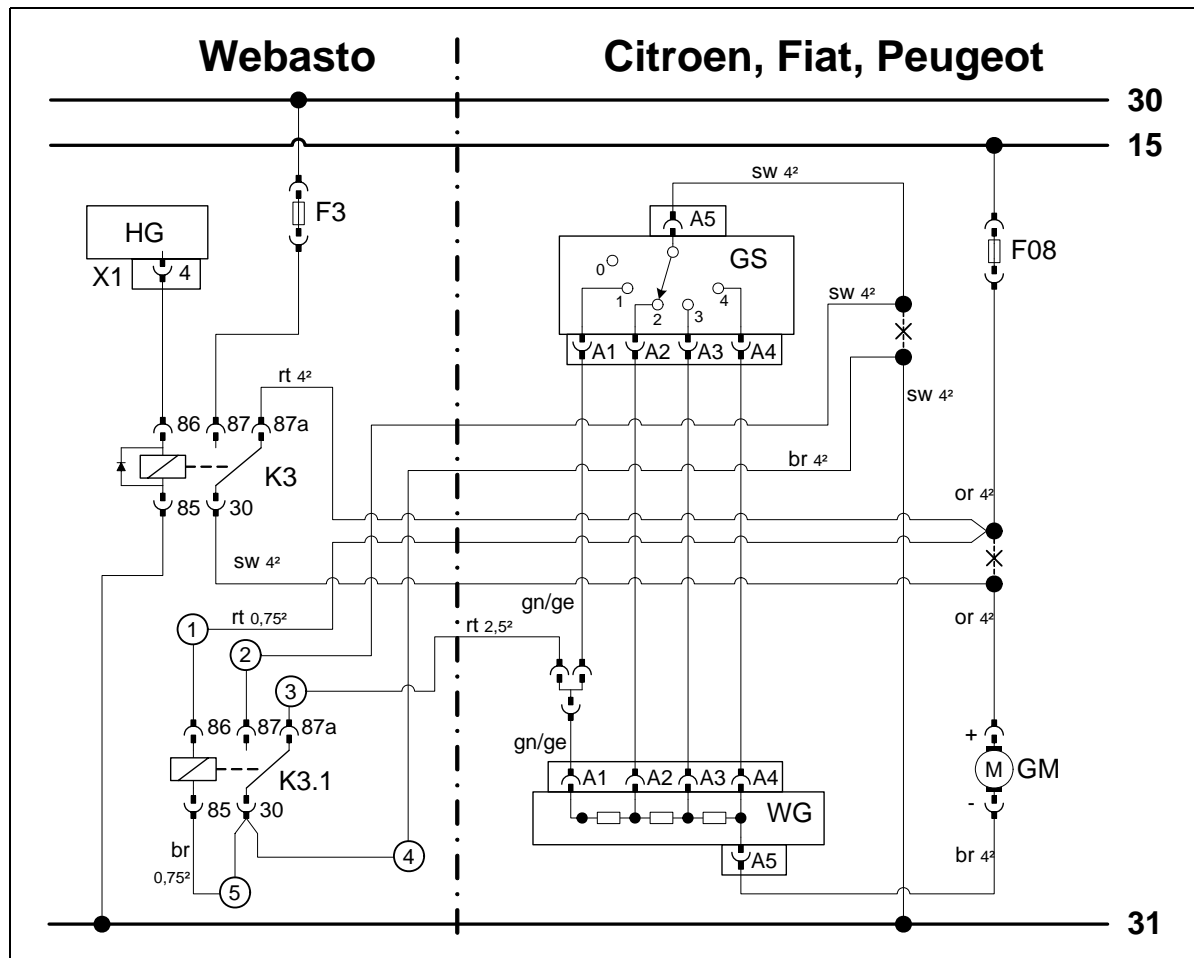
Webasto

Citroen, Fiat, Peugeot

30

15

sw 4²

HG

F3

A5

X1

4

GS

F08

0

1

2

3

4

sw 4²

A1

A2

A3

A4

rt 4²

sw 4²

86

87

87a

K3

br 4²

85

30

or 4²

sw 4²

rt 0,75²

gn/ge

1

or 4²

rt 2,5²

2

3

86

87

87a

gn/ge

+

M

GM

A1

A2

A3

A4

K3.1

WG

85

30

-

br

4

A5

br 4²

0,75²

5

31